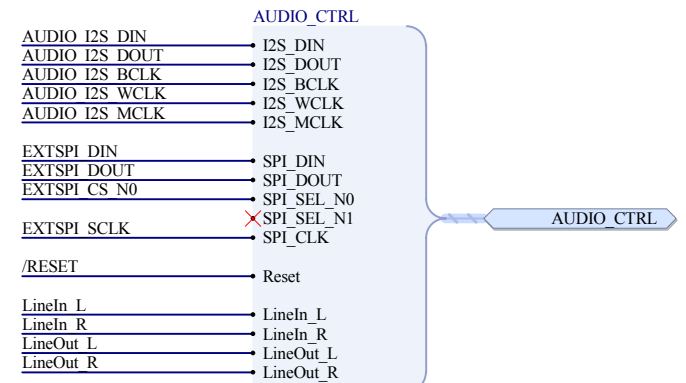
AUDIO_CTRL

AUDIO_I2S_DIN
AUDIO_I2S_DOUT
AUDIO_I2S_BCLK
AUDIO_I2S_WCLK
AUDIO_I2S_MCLK

EXTSPI_DIN
EXTSPI_DOUT
EXTSPI_CS_N0

EXTSPI_SCLK

/RESET

LineIn_L
LineIn_R
LineOut_L
LineOut_R

I2S_DIN
I2S_DOUT
I2S_BCLK
I2S_WCLK
I2S_MCLK

SPI_DIN
SPI_DOUT
SPI_SEL_N0
SPI_SEL_N1
SPI_CLK

Reset

LineIn_L
LineIn_R
LineOut_L
LineOut_R

AUDIO_CTRL